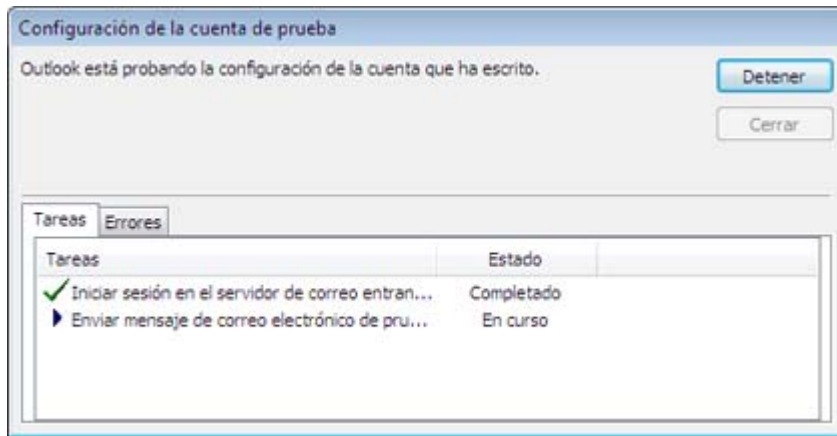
Configuración de la cuenta de prueba

Outlook está probando la configuración de la cuenta que ha escrito.

Detener

Cerrar

Tareas | Errores

| Tareas | Estado |
|---|---|
| Iniciar sesión en el servidor de correo entran... | Completado |
| Enviar mensaje de correo electrónico de pru... | En curso |